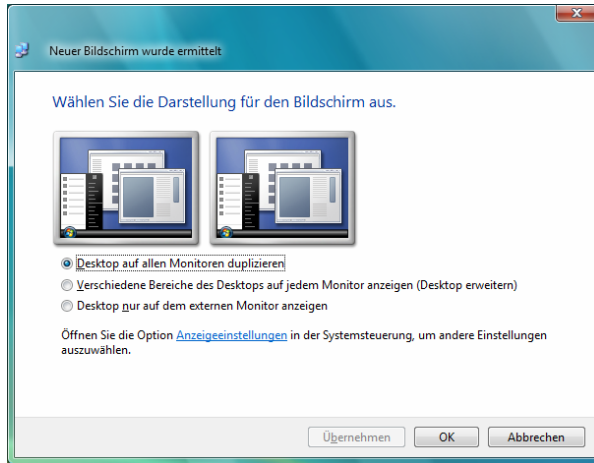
Neuer Bildschirm wurde ermittelt

Wählen Sie die Darstellung für den Bildschirm aus.

Desktop auf allen Monitoren duplizieren

Verschiedene Bereiche des Desktops auf jedem Monitor anzeigen (Desktop erweitern)

Desktop nur auf dem externen Monitor anzeigen

Öffnen Sie die Option Anzeigeeinstellungen in der Systemsteuerung, um andere Einstellungen auszuwählen.

Übernehmen OK Abbrechen